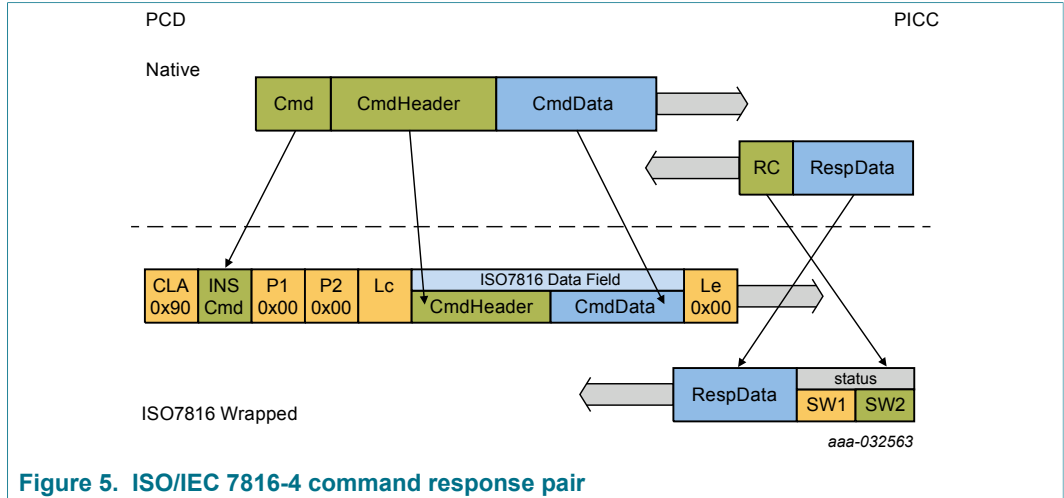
PCD

PICC

Native

Cmd
CmdHeader
CmdData

RC
RespData

CLA 0x90
INS Cmd
P1 0x00
P2 0x00
Lc
ISO7816 Data Field
CmdHeader
CmdData
Le 0x00

RespData
status
SW1
SW2

ISO7816 Wrapped

aaa-032563

Figure 5. ISO/IEC 7816-4 command response pair